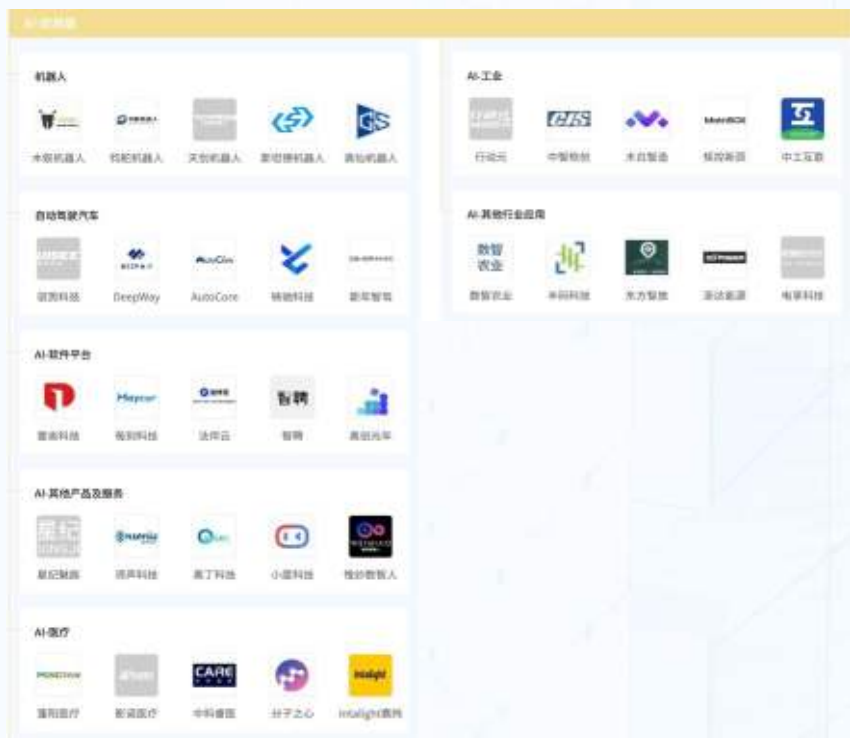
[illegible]

机器人

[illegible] 木牧机器人 | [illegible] 钢蛇机器人 | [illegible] 天创机器人 | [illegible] 斯坦德机器人 | GS 高仙机器人

AI-工业

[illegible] 行动元 | CHS 中智科创 | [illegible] 木白智造 | MatrixBOX 矩阵新园 | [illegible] 中工互联

自动驾驶汽车

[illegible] 驭势科技 | DeepWay | AutoCore AutoCore | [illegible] 畅驰科技 | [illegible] 新石智驾

AI-其他行业应用

数智农业 数智农业 | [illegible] 丰码科技 | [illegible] 东方智慧 | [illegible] 源远能源 | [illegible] 电享科技

AI-软件平台

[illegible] 雷鸟科技 | Maycur 每刻科技 | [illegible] 法师云 | 智聘 智聘 | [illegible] 真信光年

AI-其他产品及服务

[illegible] 星纪魅族 | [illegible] 得声科技 | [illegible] 高丁科技 | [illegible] 小盛科技 | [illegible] 维妙数智人

AI-医疗

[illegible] 推想医疗 | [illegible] 影诺医疗 | CARE 中科睿医 | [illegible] 分子之心 | Intalight Intalight图湃